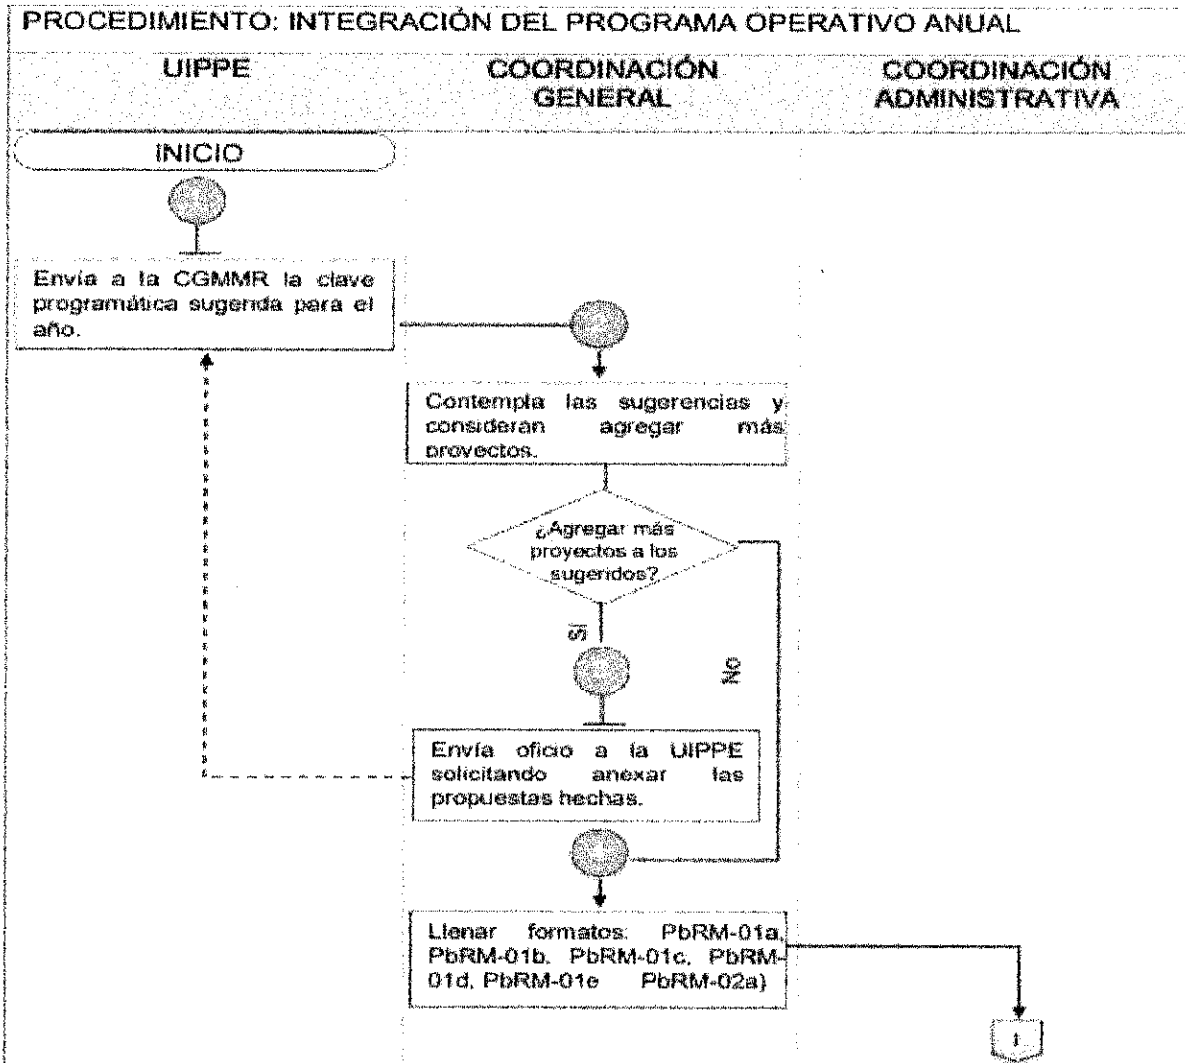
PROCEDIMIENTO: INTEGRACIÓN DEL PROGRAMA OPERATIVO ANUAL

UIPPE

COORDINACIÓN GENERAL

COORDINACIÓN ADMINISTRATIVA

INICIO

Envía a la CGMMR la clave programática sugerida para el año.

Contempla las sugerencias y consideran agregar más proyectos.

¿Agregar más proyectos a los sugeridos?

Si

No

Envía oficio a la UIPPE solicitando anexar las propuestas hechas.

Llenar formatos: PbRM-01a, PbRM-01b, PbRM-01c, PbRM-01d, PbRM-01e PbRM-02a)

1